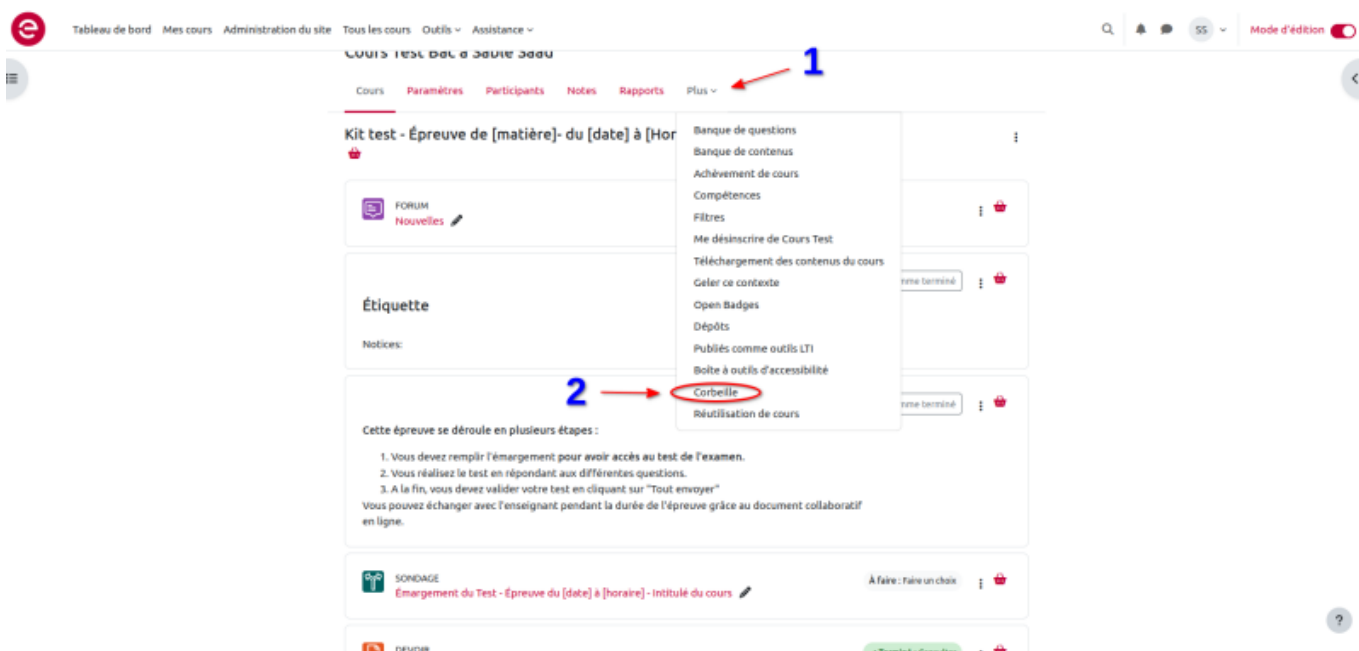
Tableau de bord Mes cours Administration du site Tous les cours Outils Assistance

SS Mode d'édition

Cours Test Bac à Sable Saad

1

Cours Paramètres Participants Notes Rapports Plus

Kit test - Épreuve de [matière]- du [date] à [Hor

Banque de questions
Banque de contenus
Achèvement de cours
Compétences
Filtres
Me désinscrire de Cours Test
Téléchargement des contenus du cours
Geler ce contexte
Open Badges
Dépôts
Publiés comme outils LTI
Boîte à outils d'accessibilité
Corbeille
Réutilisation de cours

FORUM
Nouvelles

mme terminé

Étiquette

Notices:

2

mme terminé

Cette épreuve se déroule en plusieurs étapes :

1. Vous devez remplir l'émargement pour avoir accès au test de l'examen.
2. Vous réalisez le test en répondant aux différentes questions.
3. A la fin, vous devez valider votre test en cliquant sur "Tout envoyer"

Vous pouvez échanger avec l'enseignant pendant la durée de l'épreuve grâce au document collaboratif en ligne.

SONDAGE
Émargement du Test - Épreuve du [date] à [horaire] - Intitulé du cours

À faire : Faire un choix

DEVOIR

?